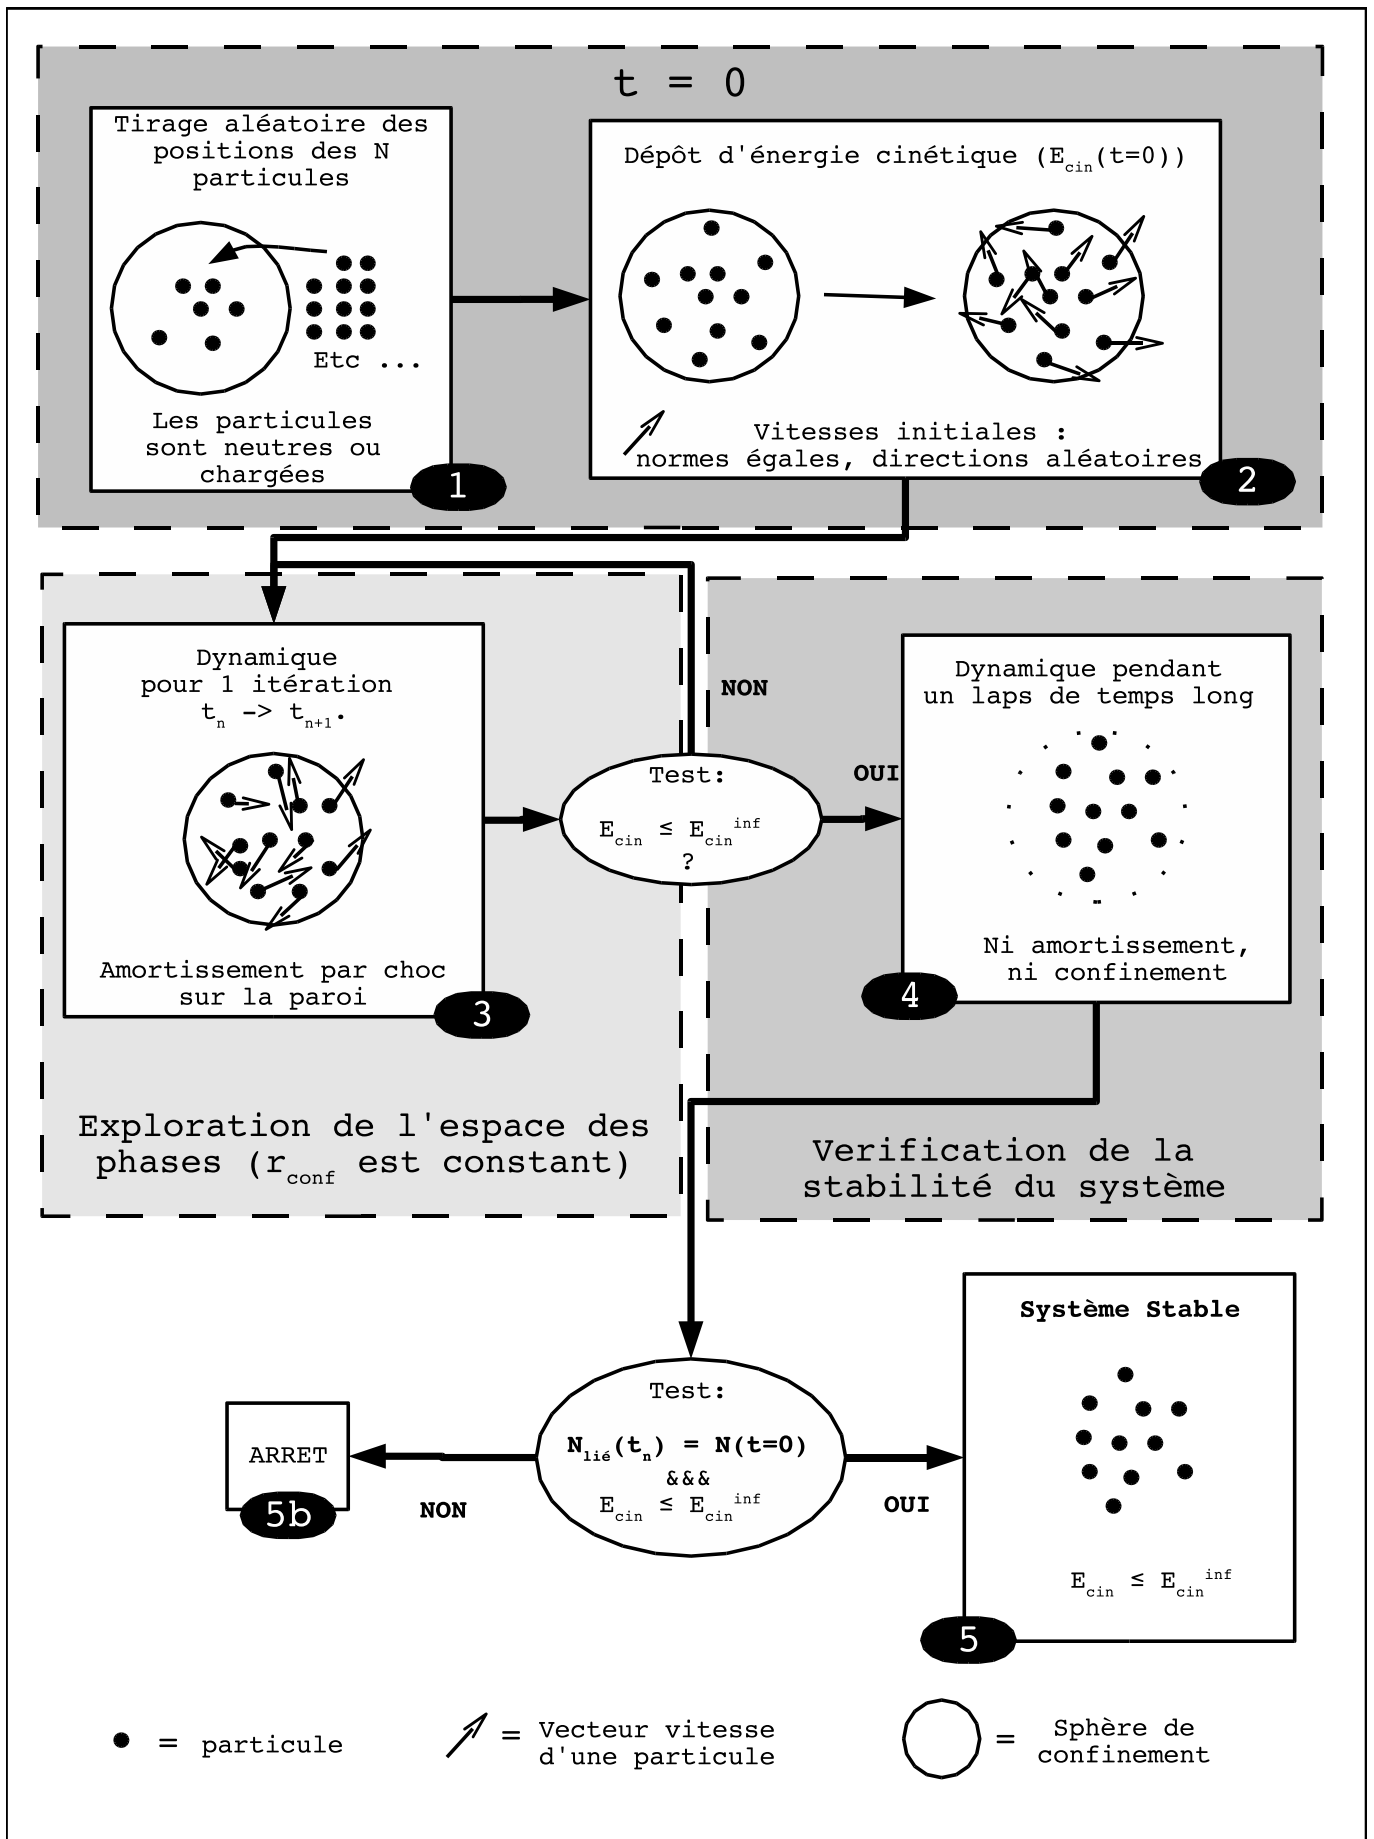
t = 0

Tirage aléatoire des positions des N particules

Etc ...

Les particules sont neutres ou chargées

1

Dépôt d'énergie cinétique ($E_{cin}(t=0)$)

Vitesses initiales : normes égales, directions aléatoires

2

Dynamique pour 1 itération $t_n$ -> $t_{n+1}$.

Amortissement par choc sur la paroi

3

NON

Test: $E_{cin} \leq E_{cin}^{inf}$ ?

OUI

Dynamique pendant un laps de temps long

Ni amortissement, ni confinement

4

Exploration de l'espace des phases ($r_{conf}$ est constant)

Verification de la stabilité du système

Système Stable

$E_{cin} \leq E_{cin}^{inf}$

5

ARRET

5b

NON

Test: $N_{lié}(t_n) = N(t=0)$ &&& $E_{cin} \leq E_{cin}^{inf}$

OUI

= particule

= Vecteur vitesse d'une particule

= Sphère de confinement